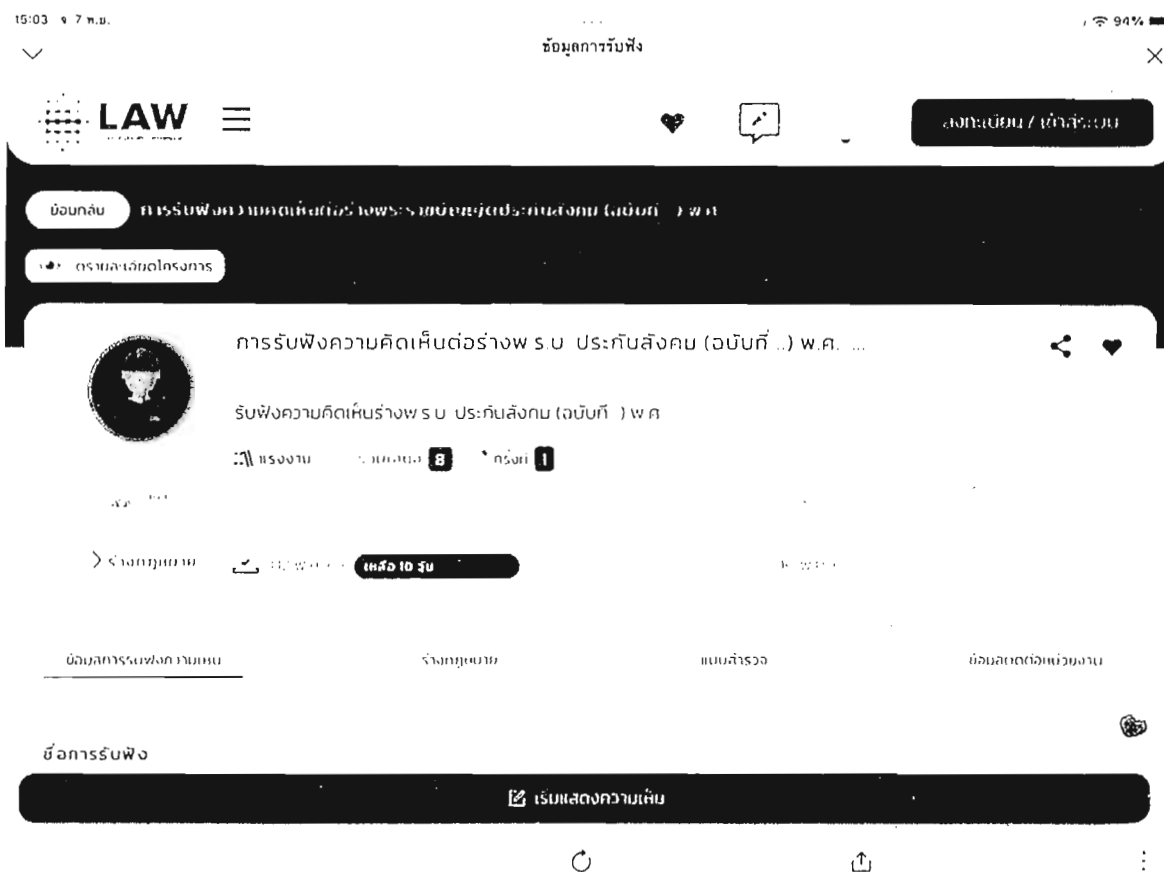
15:03  จ 7 พ.ย.

94%

ข้อมูลการรับฟัง

LAW

ลงทะเบียน / เข้าสู่ระบบ

ย้อนกลับ การรับฟังความคิดเห็นต่อร่างพระราชบัญญัติประกันสังคม (ฉบับที่ ..) พ.ศ.

ดูรายละเอียดโครงการ

การรับฟังความคิดเห็นต่อร่างพ.ร.บ. ประกันสังคม (ฉบับที่ ..) พ.ศ. ...

รับฟังความคิดเห็นร่างพ.ร.บ. ประกันสังคม (ฉบับที่ ..) พ.ศ.

แรงงาน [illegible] 8 ครั้งที่ 1

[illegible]

ร่างกฎหมาย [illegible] เหลือ 10 วัน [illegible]

ข้อมูลการรับฟังความคิดเห็น

ร่างกฎหมาย

แบบสำรวจ

ข้อมูลติดต่อหน่วยงาน

ชื่อการรับฟัง

เริ่มแสดงความเห็น